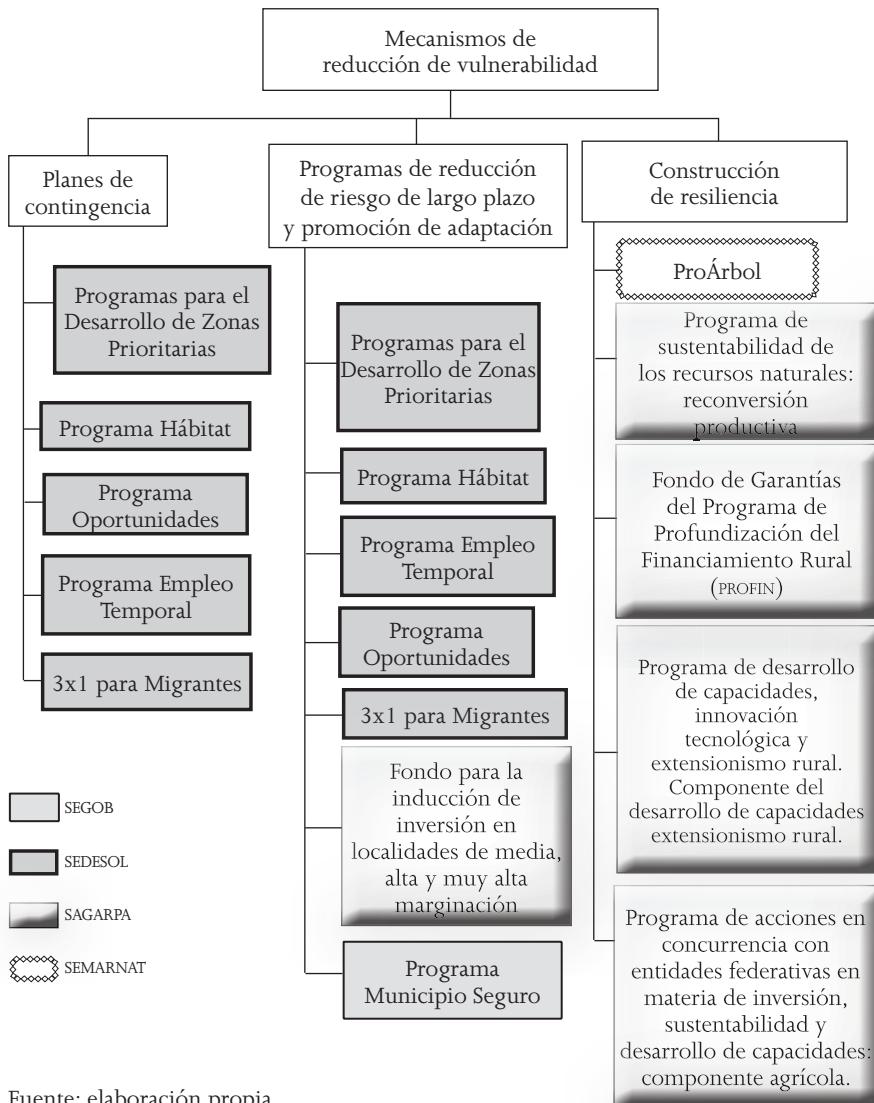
Mecanismos de reducción de vulnerabilidad

Planes de contingencia

Programas de reducción de riesgo de largo plazo y promoción de adaptación

Construcción de resiliencia

Programas para el Desarrollo de Zonas Prioritarias

Programa Hábitat

Programa Oportunidades

Programa Empleo Temporal

3x1 para Migrantes

Programas para el Desarrollo de Zonas Prioritarias

Programa Hábitat

Programa Empleo Temporal

Programa Oportunidades

3x1 para Migrantes

Fondo para la inducción de inversión en localidades de media, alta y muy alta marginación

Programa Municipio Seguro

ProÁrbol

Programa de sustentabilidad de los recursos naturales: reconversión productiva

Fondo de Garantías del Programa de Profundización del Financiamiento Rural (PROFIN)

Programa de desarrollo de capacidades, innovación tecnológica y extensionismo rural. Componente del desarrollo de capacidades extensionismo rural.

Programa de acciones en concurrencia con entidades federativas en materia de inversión, sustentabilidad y desarrollo de capacidades: componente agrícola.

SEGOB

SEDESOL

SAGARPA

SEMARNAT

Fuente: elaboración propia.